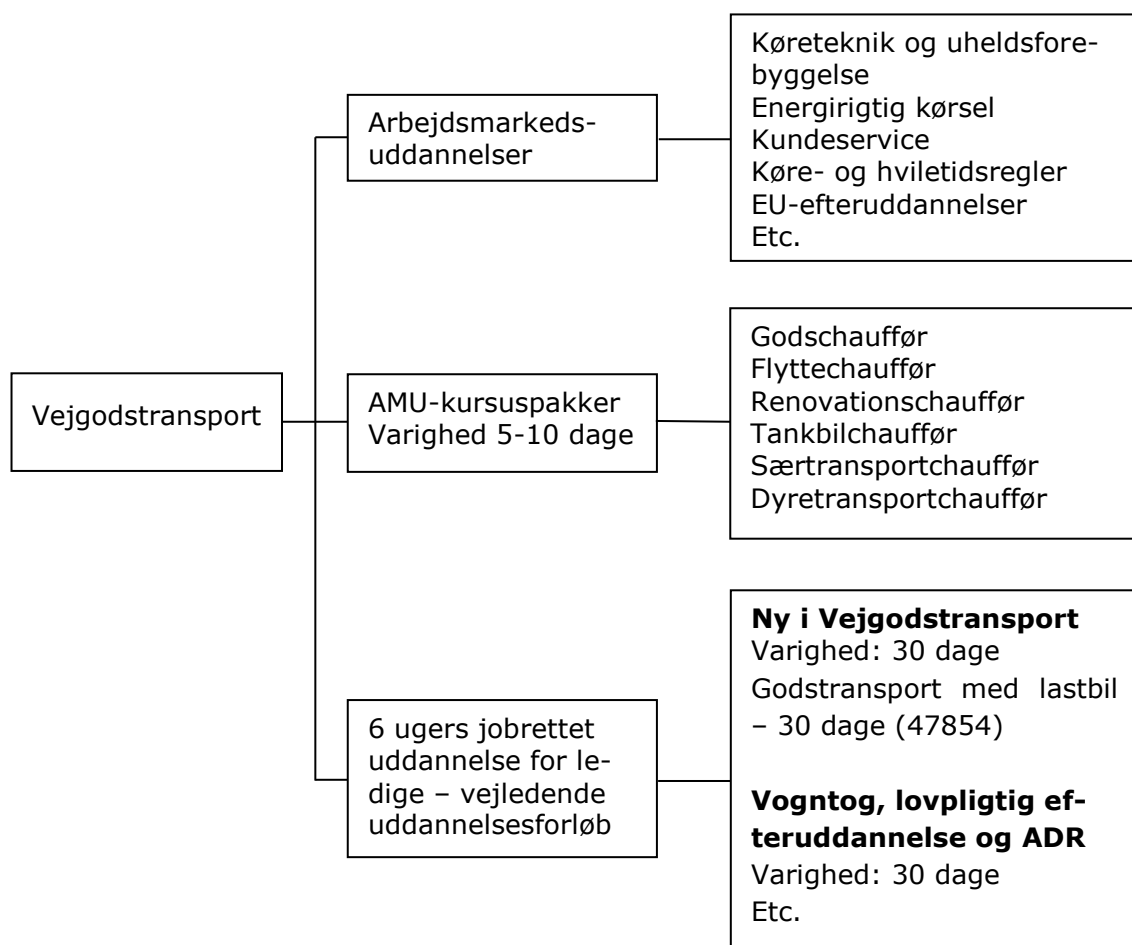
Vejgodstransport

Arbejdsmarkedsuddannelser

Køreteknik og uheldsforebyggelse
Energirigtig kørsel
Kundeservice
Køre- og hviletidsregler
EU-efteruddannelser
Etc.

AMU-kursuspakker
Varighed 5-10 dage

Godschauffør
Flyttechauffør
Renovationschauffør
Tankbilchauffør
Særtransportchauffør
Dyretransportchauffør

6 ugers jobrettet uddannelse for ledige – vejledende uddannelsesforløb

**Ny i Vejgodstransport**
Varighed: 30 dage
Godstransport med lastbil – 30 dage (47854)

**Vogntog, lovpligtig efteruddannelse og ADR**
Varighed: 30 dage
Etc.